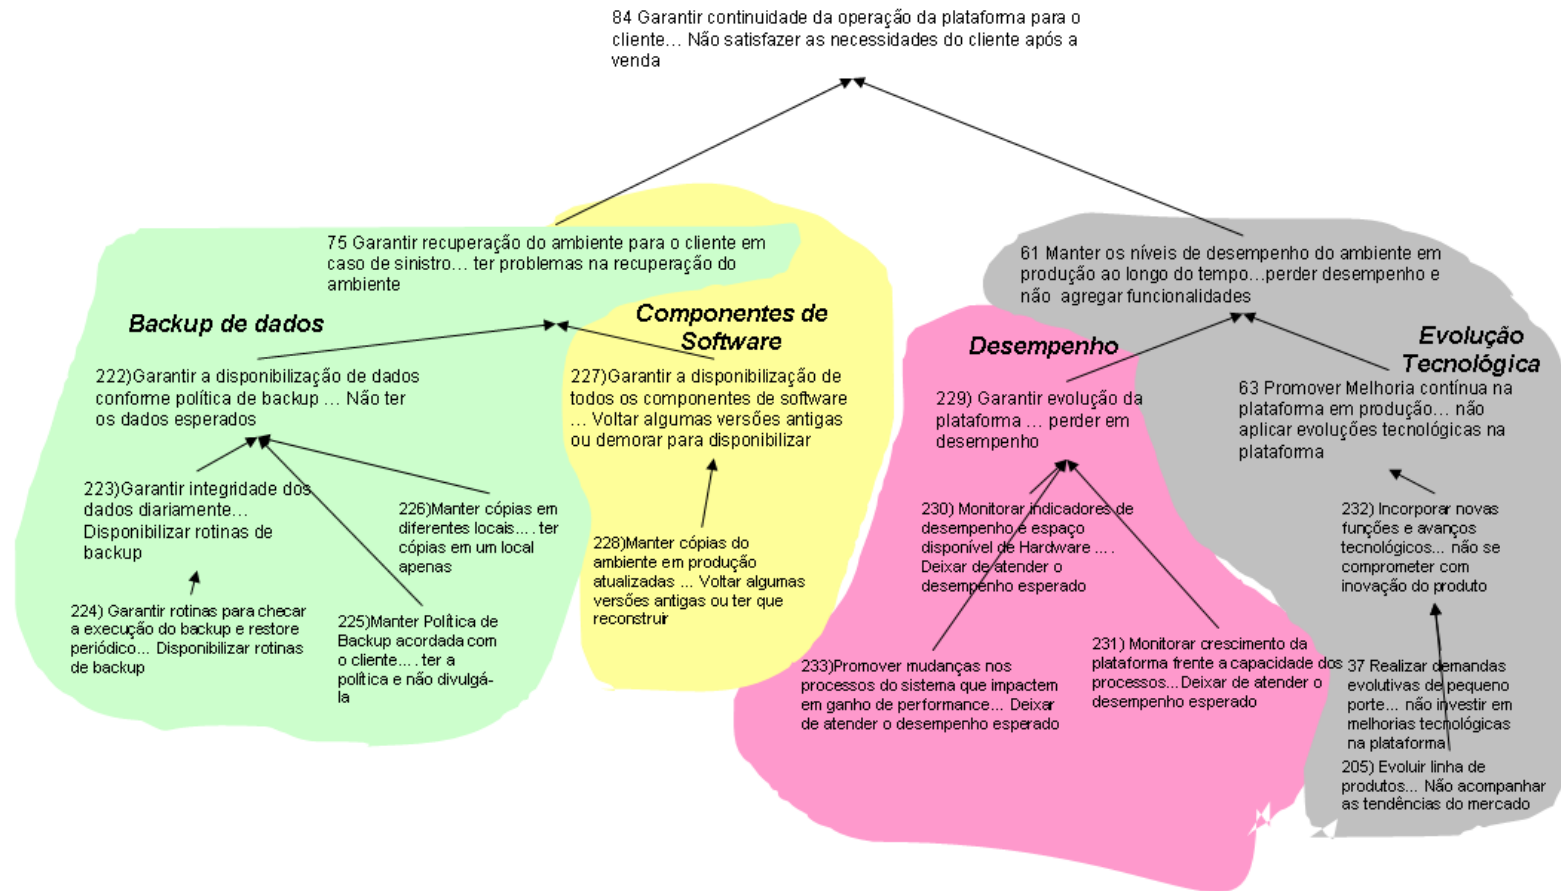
84 Garantir continuidade da operação da plataforma para o cliente... Não satisfazer as necessidades do cliente após a venda

75 Garantir recuperação do ambiente para o cliente em caso de sinistro... ter problemas na recuperação do ambiente

61 Manter os níveis de desempenho do ambiente em produção ao longo do tempo...perder desempenho e não agregar funcionalidades

Backup de dados

Componentes de Software

Desempenho

Evolução Tecnológica

222)Garantir a disponibilização de dados conforme política de backup ... Não ter os dados esperados

227)Garantir a disponibilização de todos os componentes de software ... Voltar algumas versões antigas ou demorar para disponibilizar

229) Garantir evolução da plataforma ... perder em desempenho

63 Promover Melhoria contínua na plataforma em produção... não aplicar evoluções tecnológicas na plataforma

223)Garantir integridade dos dados diariamente... Disponibilizar rotinas de backup

226)Manter cópias em diferentes locais... . ter cópias em um local apenas

228)Manter cópias do ambiente em produção atualizadas ... Voltar algumas versões antigas ou ter que reconstruir

230) Monitorar indicadores de desempenho e espaço disponível de Hardware ... . Deixar de atender o desempenho esperado

232) Incorporar novas funções e avanços tecnológicos... não se comprometer com inovação do produto

224) Garantir rotinas para checar a execução do backup e restore periódico... Disponibilizar rotinas de backup

225)Manter Política de Backup acordada com o cliente... . ter a política e não divulgá-la

233)Promover mudanças nos processos do sistema que impactem em ganho de performance... Deixar de atender o desempenho esperado

231) Monitorar crescimento da plataforma frente a capacidade dos processos...Deixar de atender o desempenho esperado

37 Realizar demandas evolutivas de pequeno porte... não investir em melhorias tecnológicas na plataforma

205) Evoluir linha de produtos... Não acompanhar as tendências do mercado